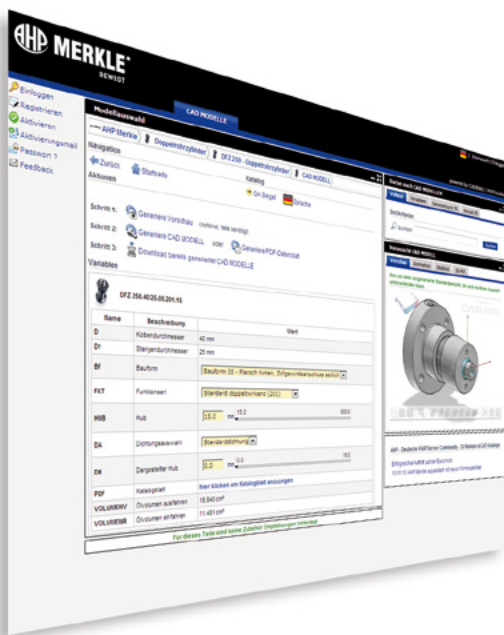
AHP MERKLE
BEWEGT

Einloggen
Registrieren
Aktivieren
Aktivierungsmail
Passwort ?
Feedback

CAD MODELLE

Modellauswahl
AHP Merkle
Doppeltrohrzylinder
DFZ 250 - Doppeltrohrzylinder
CAD MODELL

Navigation
Zurück
Startseite
Katalog
Gn Siegel
Sprache

Aktionen

Schritt 1: Generiere Vorschau
Schritt 2: Generiere CAD MODELL oder Generiere PDF-Datenblatt
Schritt 3: Download bereits generierter CAD MODELLE

Variablen

DFZ 250.40/25.05.201.15

| Name | Beschreibung | Wert |
|---|---|---|
| D | Kolbendurchmesser | 40 mm |
| D1 | Stangendurchmesser | 25 mm |
| Bf | Bauform | Bauform 05 - Flansch hinten, Zylinderanschluss seitlich |
| FKT | Funktionen | Standard doppeltwirkend (201) |
| HUB | Hub | 15.0 mm 15.0 5000 |
| DA | Dichtungsauswahl | Standarddichtung |
| DH | Dargestellter Hub | 0.0 mm 0.0 15 |
| PDF | Katalogblatt | hier klicken um Katalogblatt anzuzeigen |
| VOLUMENV | Ölvolumen ausfahren | 18.840 cm³ |
| VOLUMENR | Ölvolumen einfahren | 11.461 cm³ |

Für dieses Teil sind keine Zubehör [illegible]

Weiter nach CAD MERKLE
Stichwörter
Vorschau für CAD MODELL
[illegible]